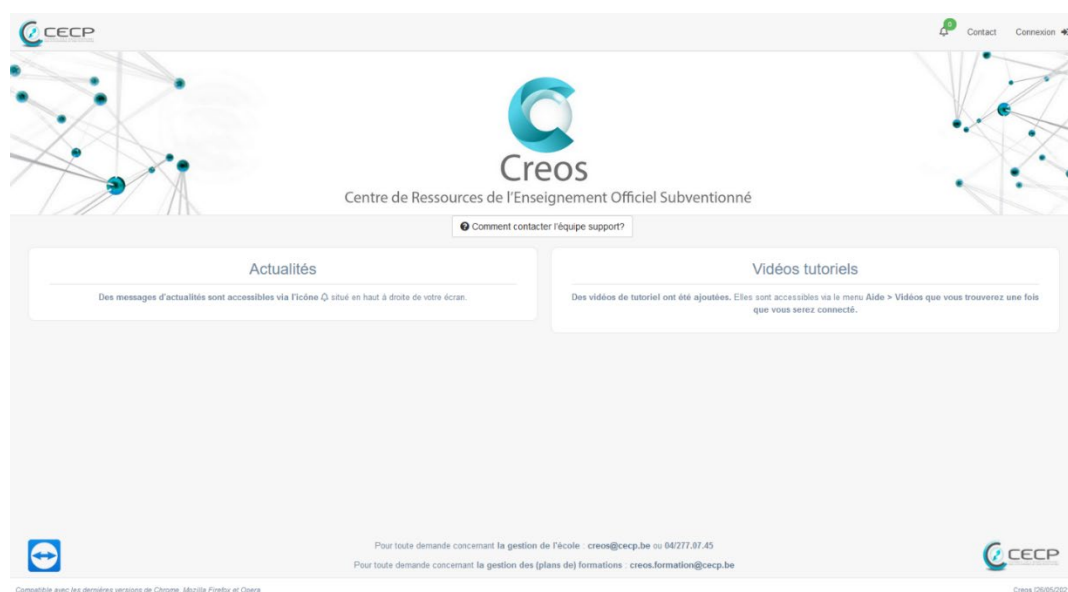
CECP

0 Contact Connexion

Creos
Centre de Ressources de l'Enseignement Officiel Subventionné

Comment contacter l'équipe support?

Actualités

Des messages d'actualités sont accessibles via l'icône situé en haut à droite de votre écran.

Vidéos tutoriels

Des vidéos de tutoriel ont été ajoutées. Elles sont accessibles via le menu Aide > Vidéos que vous trouverez une fois que vous serez connecté.

Pour toute demande concernant la gestion de l'école : creos@cecp.be ou 04/277.07.45
Pour toute demande concernant la gestion des (plans de) formations : creos.formation@cecp.be

CECP

Compatible avec les dernières versions de Chrome, Mozilla Firefox et Opera

Creos (26/05/202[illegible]